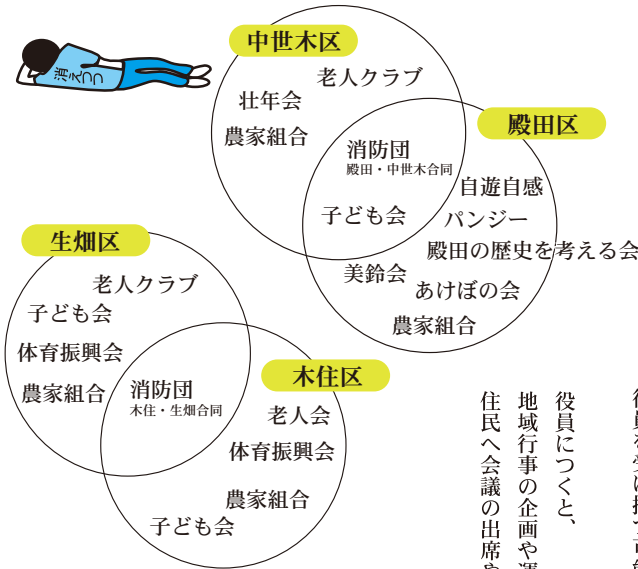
消えつつ

中世木区
老人クラブ
壮年会
農家組合
消防団
殿田・中世木合同
子ども会

殿田区
自遊自感
パンジー
殿田の歴史を考える会
美鈴会
あけぼの会
農家組合

生畑区
老人クラブ
子ども会
体育振興会
農家組合
消防団
木住・生畑合同

木住区
老人会
体育振興会
農家組合
子ども会

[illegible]
役員につくと、
地域行事の企画や運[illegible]
住民へ会議の出席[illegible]